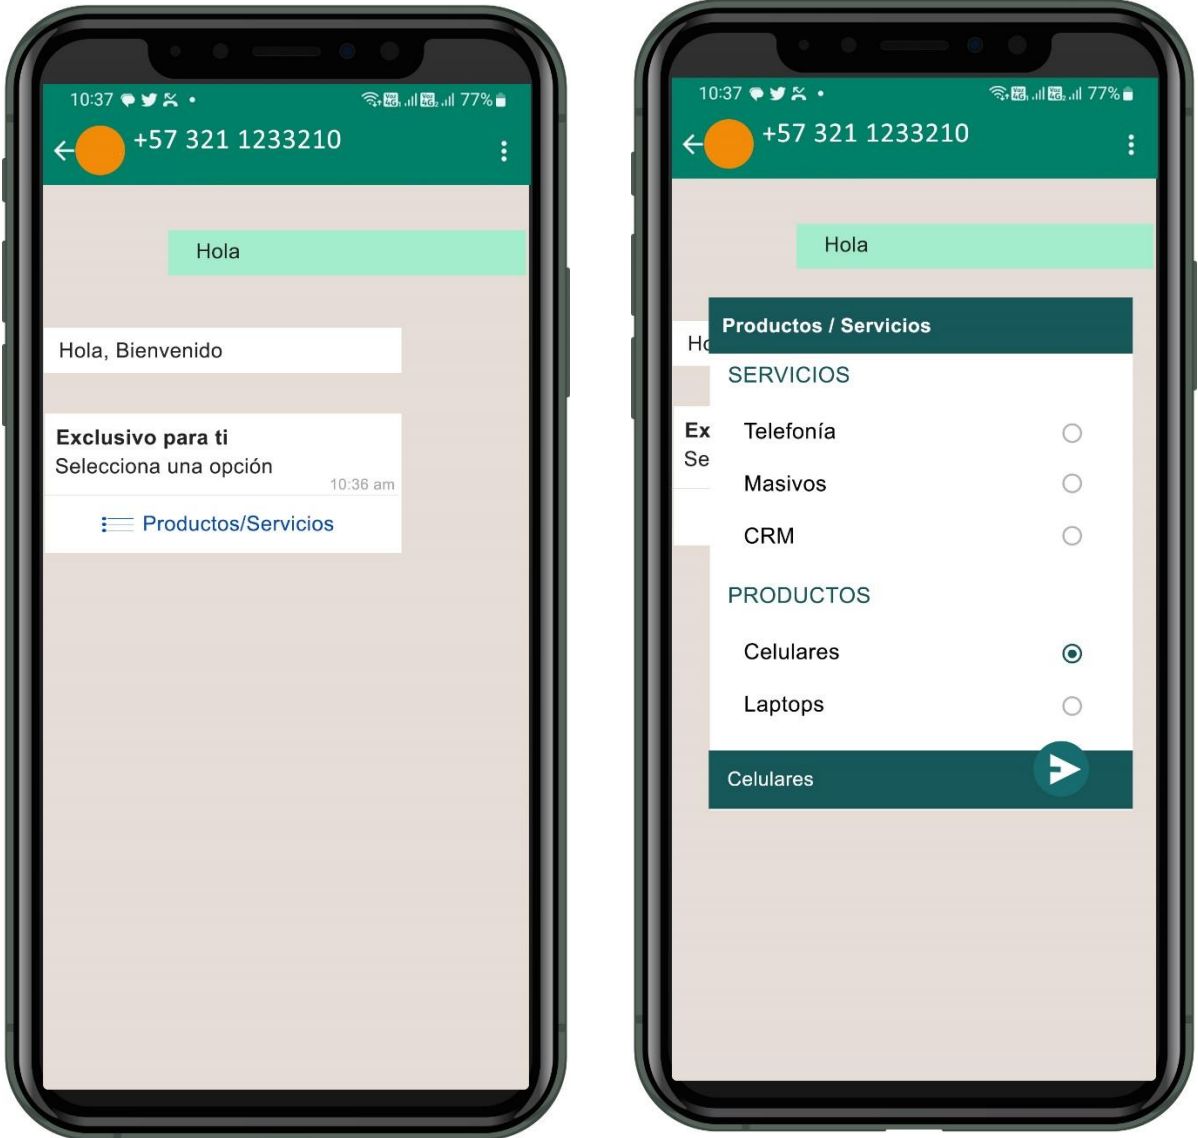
10:37 •
77%

+57 321 1233210

Hola

Hola, Bienvenido

Exclusivo para ti
Selecciona una opción
10:36 am

Productos/Servicios

10:37 •
77%

+57 321 1233210

Hola

Ho

Ex
Se

Productos / Servicios

SERVICIOS

Telefonía

Masivos

CRM

PRODUCTOS

Celulares

Laptops

Celulares